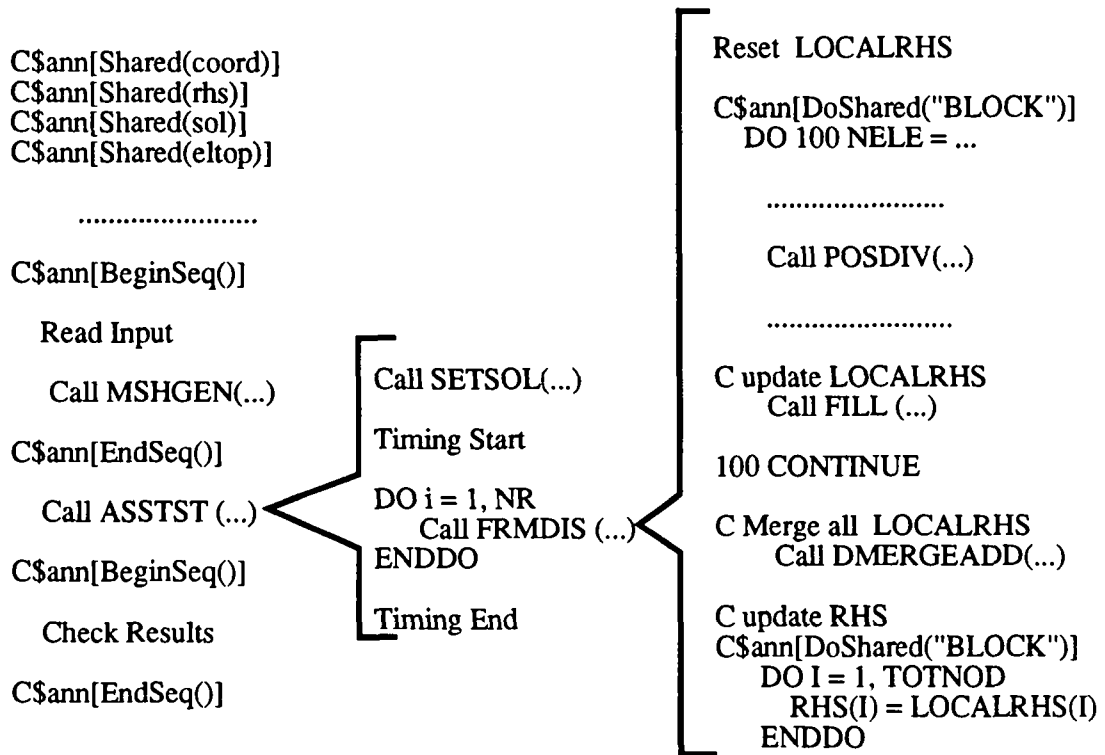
C$ann[Shared(coord)]
C$ann[Shared(rhs)]
C$ann[Shared(sol)]
C$ann[Shared(eltop)]

.......................

C$ann[BeginSeq()]

Read Input

Call MSHGEN(...)

C$ann[EndSeq()]

Call ASSTST (...)

C$ann[BeginSeq()]

Check Results

C$ann[EndSeq()]

Call SETSOL(...)

Timing Start

DO i = 1, NR
Call FRMDIS (...)
ENDDO

Timing End

Reset LOCALRHS

C$ann[DoShared("BLOCK")]
DO 100 NELE = ...

.......................

Call POSDIV(...)

.......................

C update LOCALRHS
Call FILL (...)

100 CONTINUE

C Merge all LOCALRHS
Call DMERGEADD(...)

C update RHS
C$ann[DoShared("BLOCK")]
DO I = 1, TOTNOD
RHS(I) = LOCALRHS(I)
ENDDO